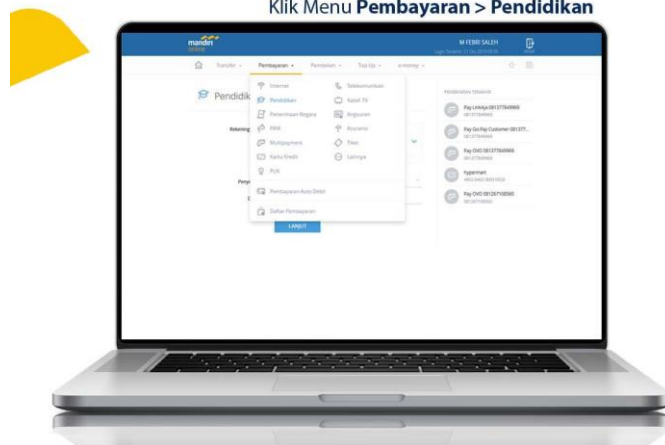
Klik Menu **Pembayaran > Pendidikan**

mandiri online

M FEBRI SALEH

Transfer Pembayaran Pembelian Top Up e-money

Pendidik

Rekening

Internet
Pendidikan
Penerimaan Negara
PAM
Multipayment
Kartu Kredit
PLN

Telekomunikasi
Kabel TV
Angsuran
Asuransi
Pajak
Lainnya

Pembayaran Auto Debit

Daftar Pembayaran

LANJUT

Pay LinkAja 081377849969
Pay Go Pay Customer 081377...
Pay OVO 081377849969
hypermart
Pay OVO 081267108565